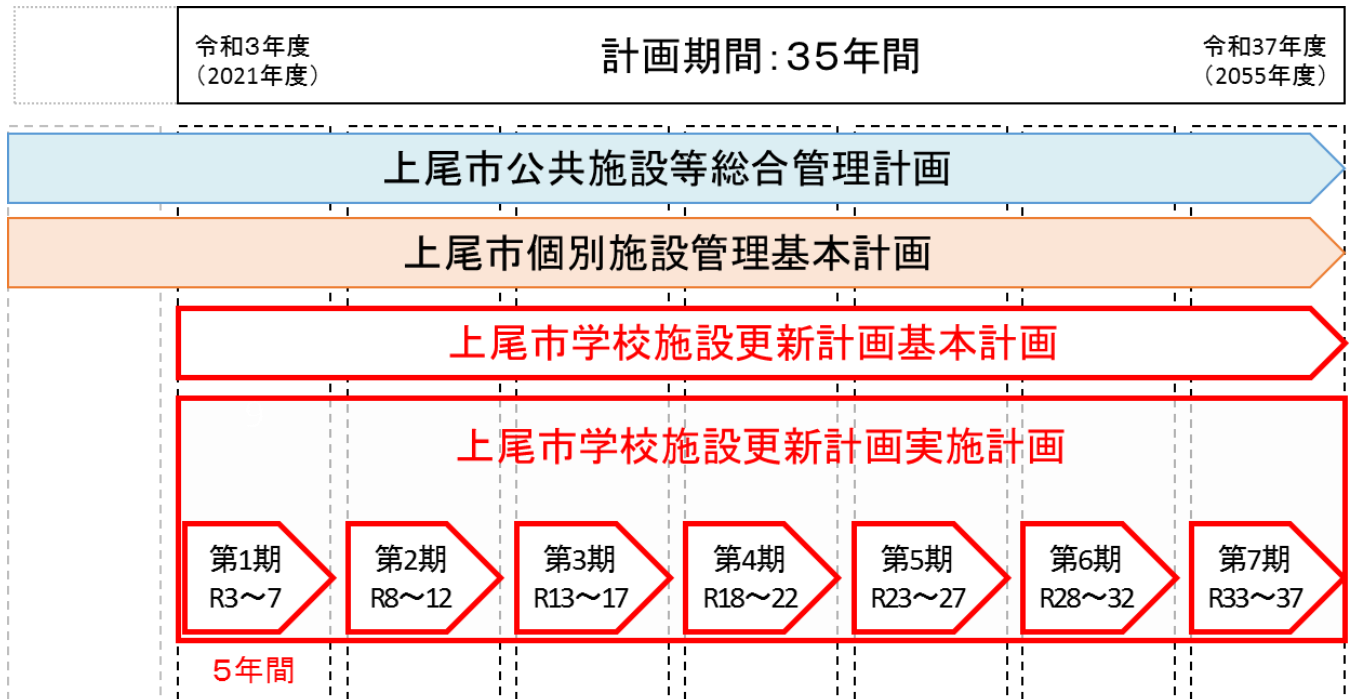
令和3年度
（2021年度）

計画期間：35年間

令和37年度
（2055年度）

上尾市公共施設等総合管理計画

上尾市個別施設管理基本計画

上尾市学校施設更新計画基本計画

上尾市学校施設更新計画実施計画

第1期
R3〜7

第2期
R8〜12

第3期
R13〜17

第4期
R18〜22

第5期
R23〜27

第6期
R28〜32

第7期
R33〜37

5年間